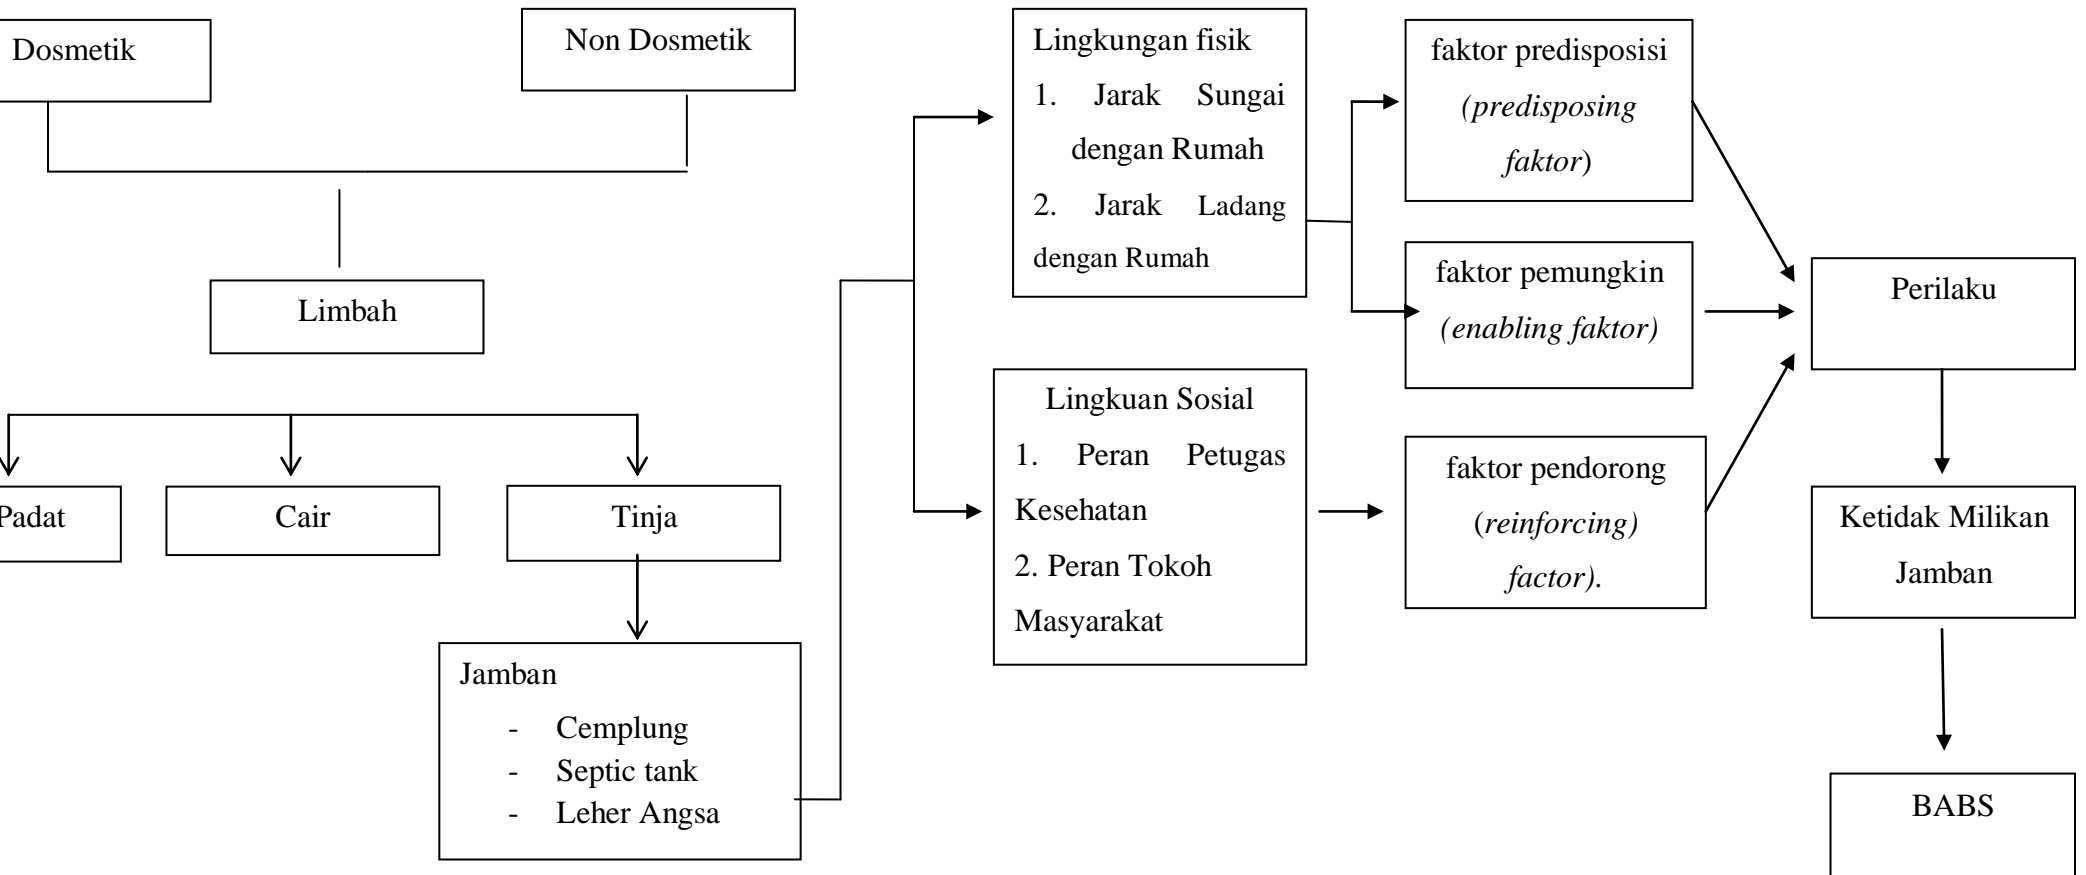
Dosmetik

Non Dosmetik

Limbah

Padat

Cair

Tinja

Jamban
- Cemplung
- Septic tank
- Leher Angsa

Lingkungan fisik
1. Jarak Sungai dengan Rumah
2. Jarak Ladang dengan Rumah

Lingkuan Sosial
1. Peran Petugas Kesehatan
2. Peran Tokoh Masyarakat

faktor predisposisi (*predisposing faktor*)

faktor pemungkin *(enabling faktor)*

faktor pendorong (*reinforcing) factor).*

Perilaku

Ketidak Milikan Jamban

BABS